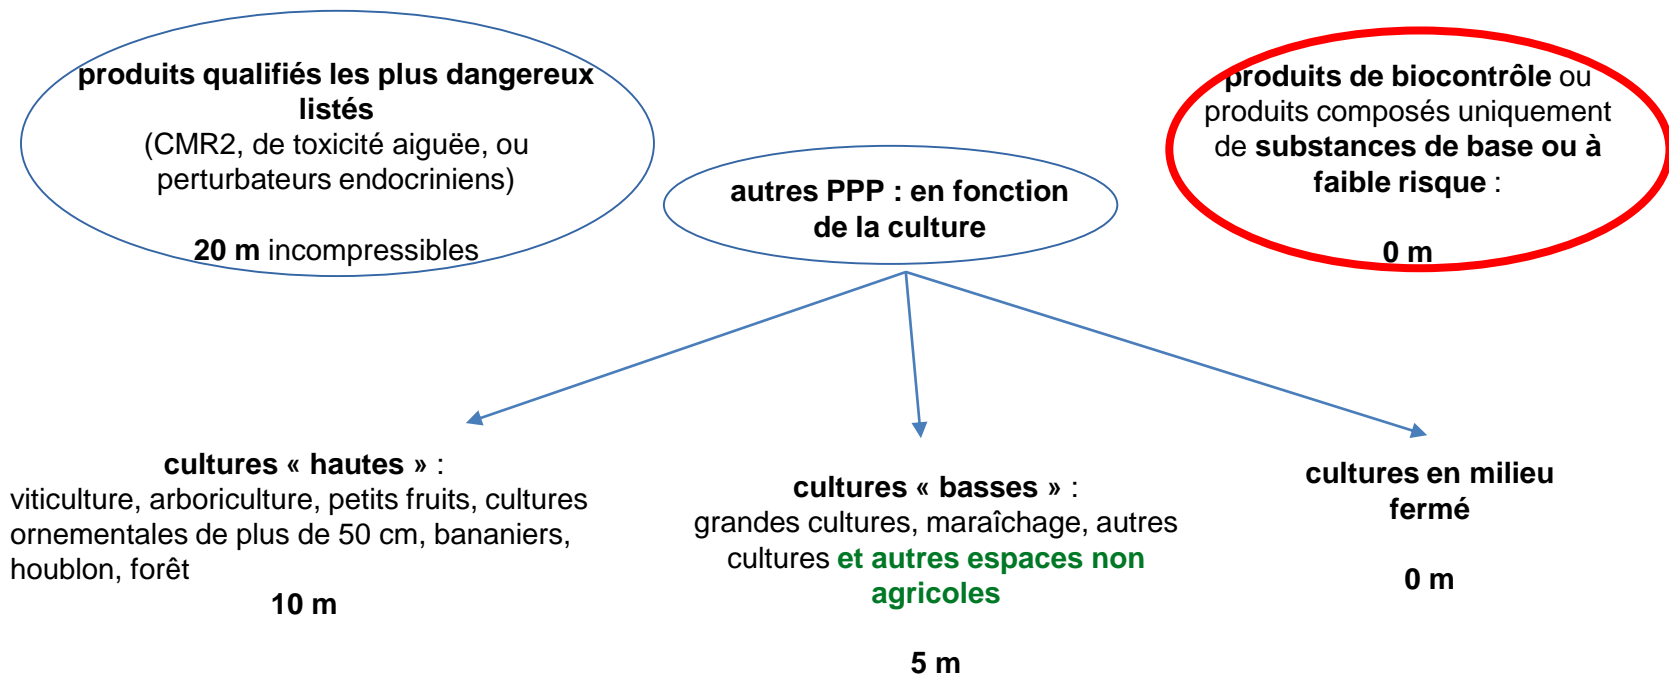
produits qualifiés les plus dangereux listés
(CMR2, de toxicité aiguëe, ou perturbateurs endocriniens)

20 m incompressibles

autres PPP : en fonction de la culture

produits de biocontrôle ou produits composés uniquement de substances de base ou à faible risque :

0 m

cultures « hautes » :
viticulture, arboriculture, petits fruits, cultures ornementales de plus de 50 cm, bananiers, houblon, forêt
10 m

cultures « basses » :
grandes cultures, maraîchage, autres cultures et autres espaces non agricoles

5 m

cultures en milieu fermé

0 m